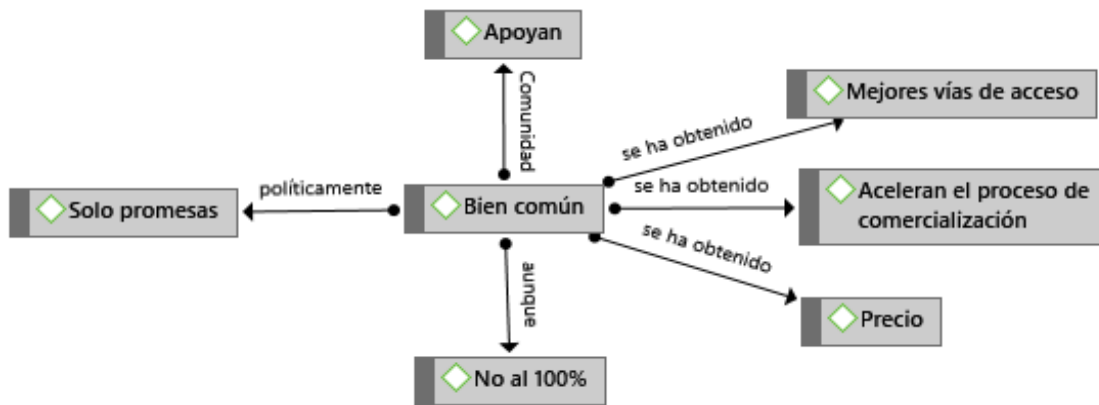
Apoyan

Comunidad

Mejores vías de acceso

se ha obtenido

Solo promesas

políticamente

Bien común

se ha obtenido

Aceleran el proceso de comercialización

se ha obtenido

aunque

Precio

No al 100%